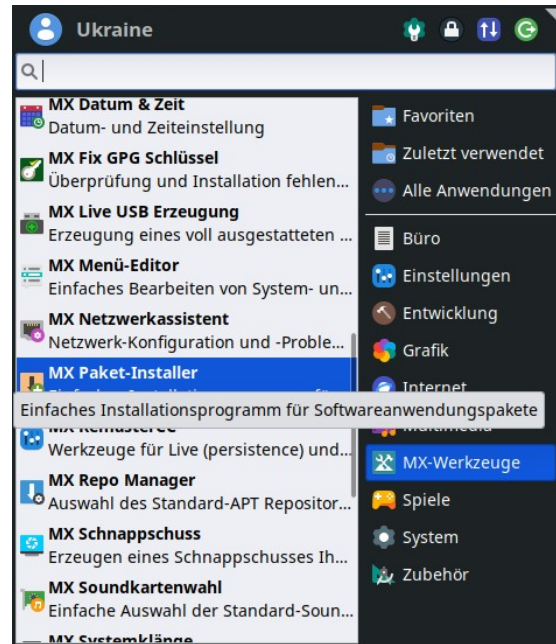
Ukraine

MX Datum & Zeit
Datum- und Zeiteinstellung

MX Fix GPG Schlüssel
Überprüfung und Installation fehlen...

MX Live USB Erzeugung
Erzeugung eines voll ausgestatteten ...

MX Menü-Editor
Einfaches Bearbeiten von System- un...

MX Netzwerkassistent
Netzwerk-Konfiguration und -Proble...

MX Paket-Installer
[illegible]

Einfaches Installationsprogramm für Softwareanwendungspakete

MX Remaster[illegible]
Werkzeuge für Live (persistence) und...

MX Repo Manager
Auswahl des Standard-APT Repositor...

MX Schnappschuss
Erzeugen eines Schnappschusses Ih...

MX Soundkartenwahl
Einfache Auswahl der Standard-Soun...

MX Systemklänge

Favoriten
Zuletzt verwendet
Alle Anwendungen
Büro
Einstellungen
Entwicklung
Grafik
Internet
Multimedia
MX-Werkzeuge
Spiele
System
Zubehör